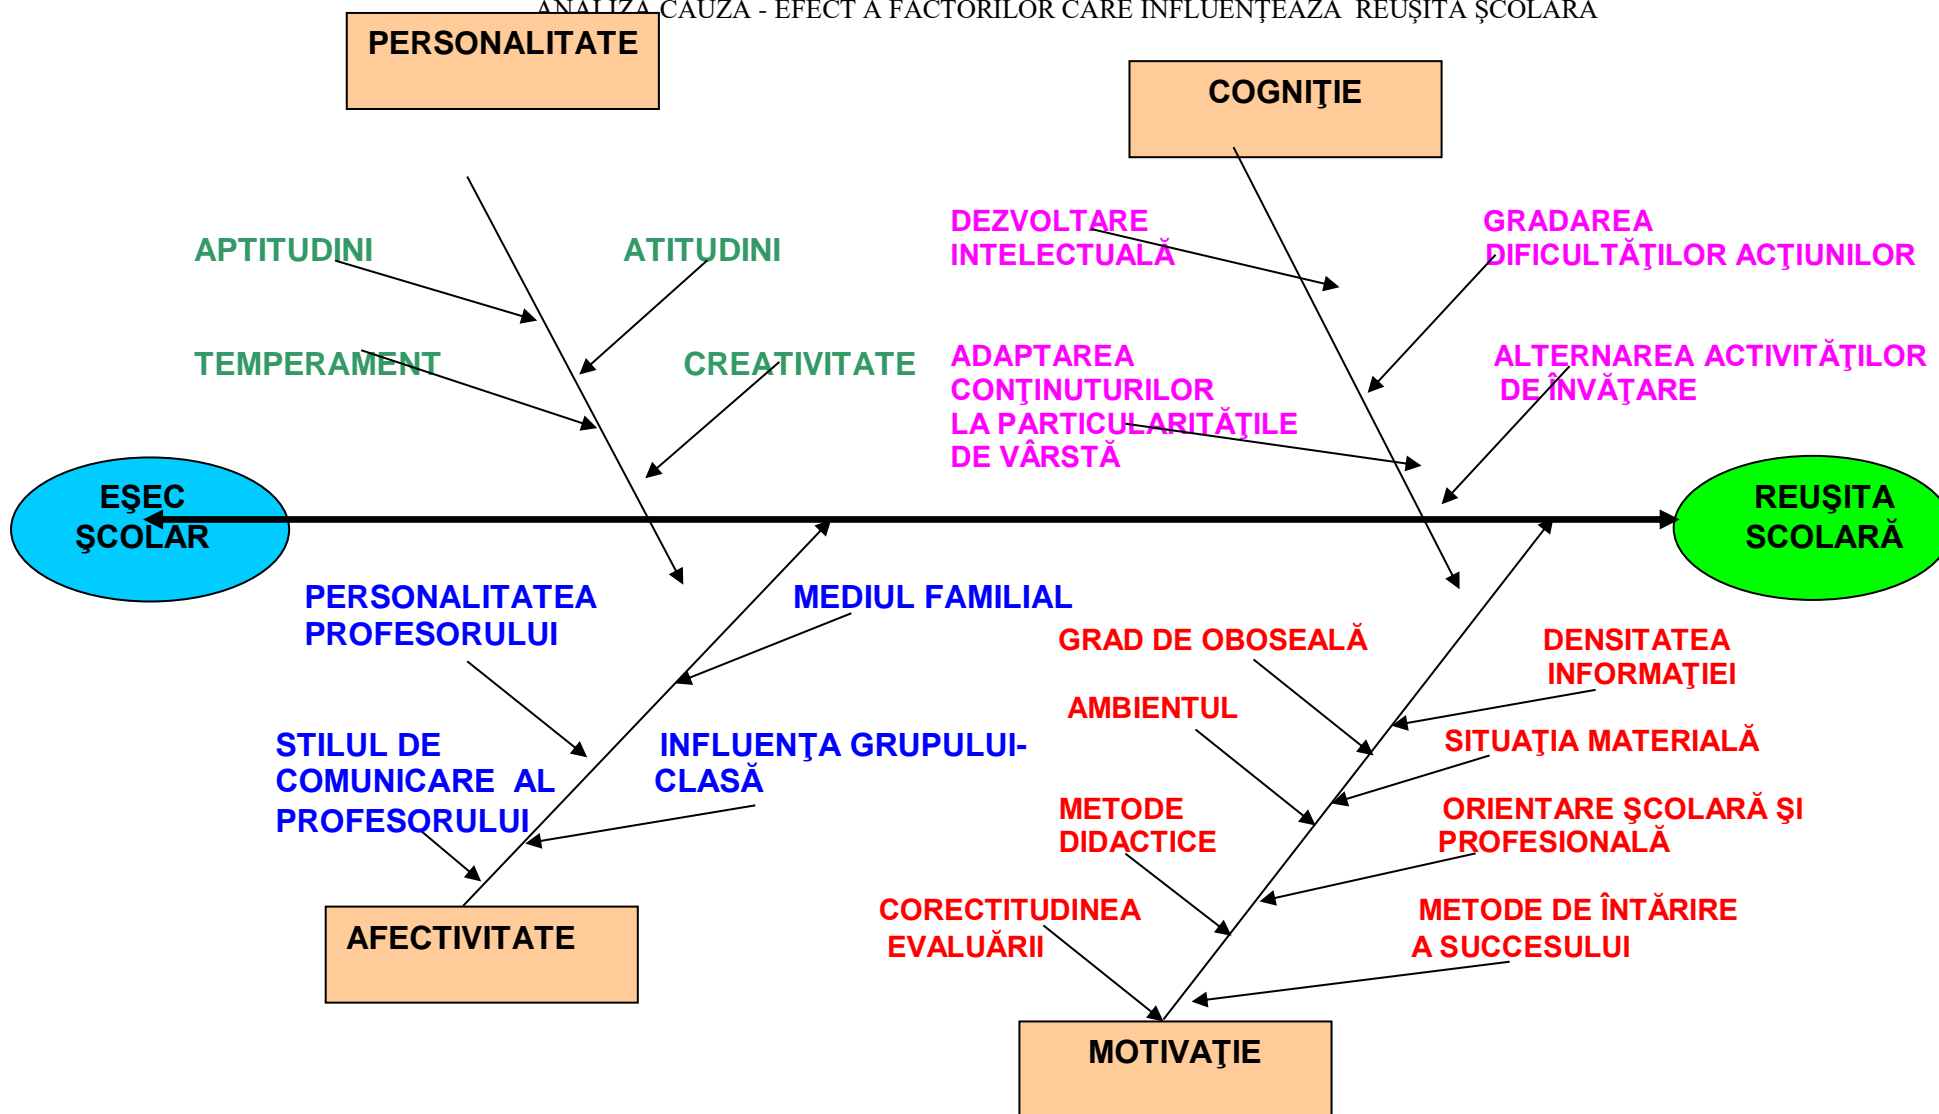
ANALIZA CAUZA - EFECT A FACTORILOR CARE INFLUENŢEAZA REUŞITA ŞCOLARA

PERSONALITATE

COGNIŢIE

APTITUDINI

ATITUDINI

TEMPERAMENT

CREATIVITATE

DEZVOLTARE INTELECTUALĂ

GRADAREA DIFICULTĂŢILOR ACŢIUNILOR

ADAPTAREA CONŢINUTURILOR LA PARTICULARITĂŢILE DE VÂRSTĂ

ALTERNAREA ACTIVITĂŢILOR DE ÎNVĂŢARE

EŞEC ŞCOLAR

REUŞITA SCOLARĂ

PERSONALITATEA PROFESORULUI

MEDIUL FAMILIAL

GRAD DE OBOSEALĂ

DENSITATEA INFORMAŢIEI

AMBIENTUL

SITUAŢIA MATERIALĂ

STILUL DE COMUNICARE AL PROFESORULUI

INFLUENŢA GRUPULUI-CLASĂ

METODE DIDACTICE

ORIENTARE ŞCOLARĂ ŞI PROFESIONALĂ

CORECTITUDINEA EVALUĂRII

METODE DE ÎNTĂRIRE A SUCCESULUI

AFECTIVITATE

MOTIVAŢIE